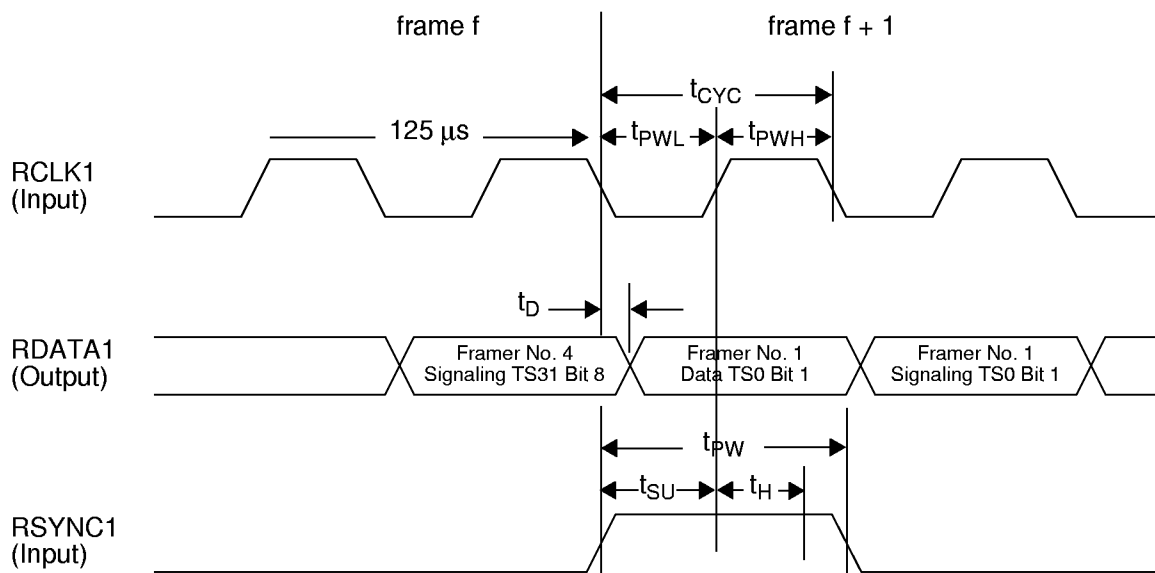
frame f

frame f + 1

$t_{CYC}$

125 μs

$t_{PWL}$

$t_{PWH}$

RCLK1
(Input)

$t_D$

RDATA1
(Output)

Framer No. 4
Signaling TS31 Bit 8

Framer No. 1
Data TS0 Bit 1

Framer No. 1
Signaling TS0 Bit 1

$t_{PW}$

$t_{SU}$

$t_H$

RSYNC1
(Input)